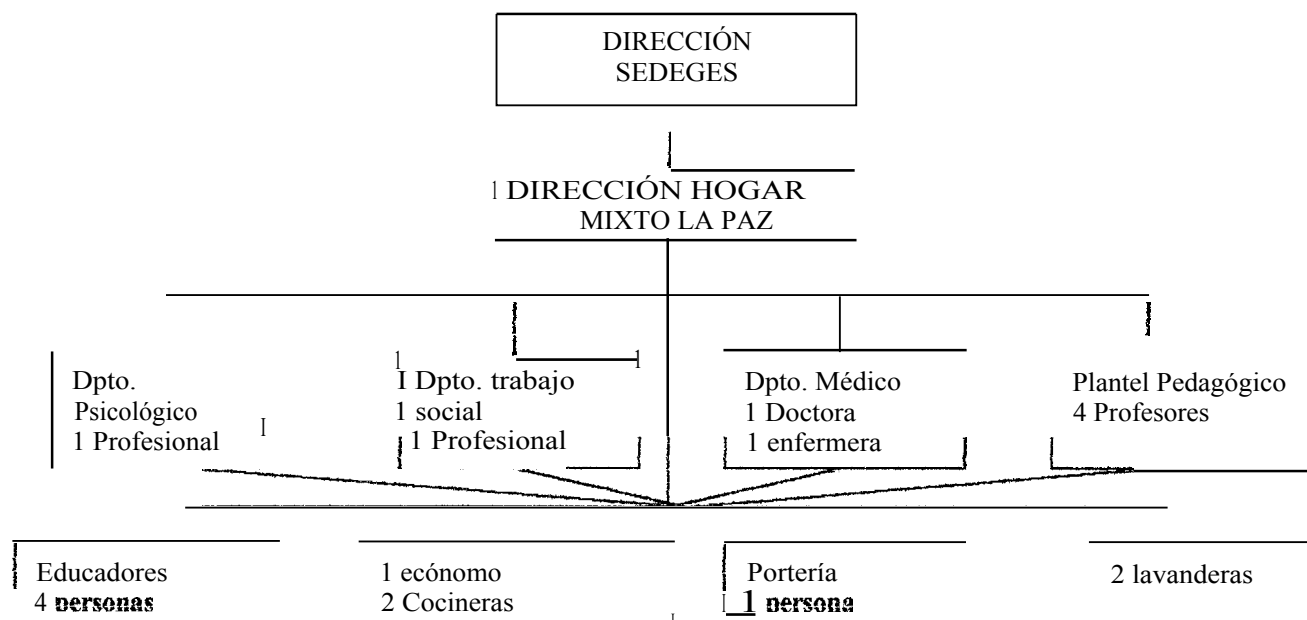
DIRECCIÓN SEDEGES

DIRECCIÓN HOGAR MIXTO LA PAZ

Dpto. Psicológico
1 Profesional

Dpto. trabajo social
1 Profesional

Dpto. Médico
1 Doctora
1 enfermera

Plantel Pedagógico
4 Profesores

Educadores
4 personas

1 ecónomo
2 Cocineras

Portería
1 persona

2 lavanderas